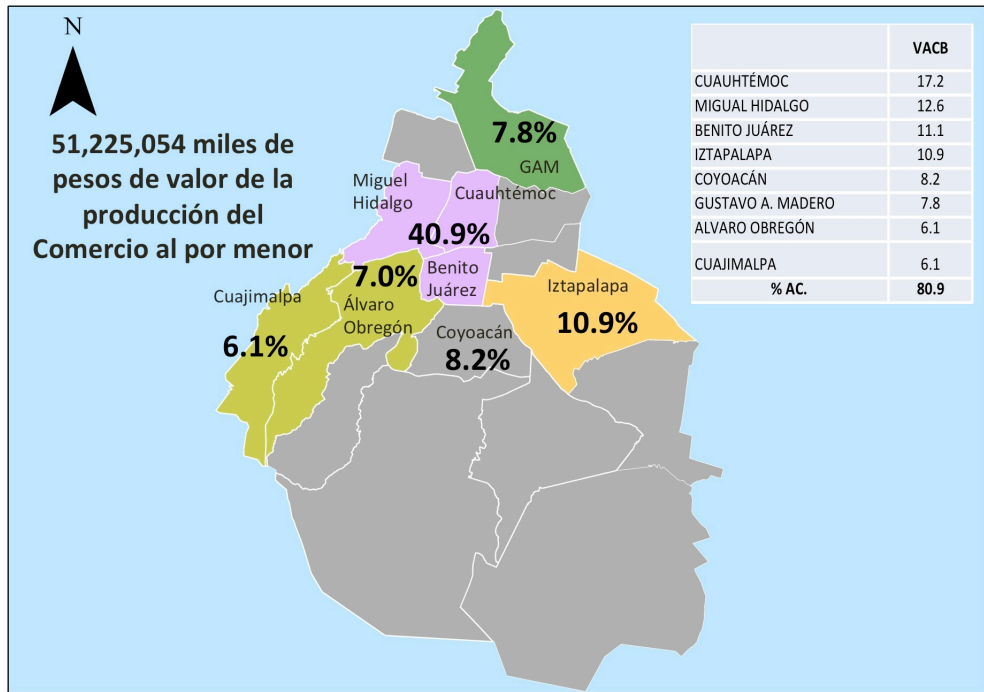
N

51,225,054 miles de pesos de valor de la producción del Comercio al por menor

|  | VACB |
|---|---|
| CUAUHTÉMOC | 17.2 |
| MIGUAL HIDALGO | 12.6 |
| BENITO JUÁREZ | 11.1 |
| IZTAPALAPA | 10.9 |
| COYOACÁN | 8.2 |
| GUSTAVO A. MADERO | 7.8 |
| ALVARO OBREGÓN | 6.1 |
| CUAJIMALPA | 6.1 |
| % AC. | 80.9 |

7.8%
GAM
Miguel Hidalgo
Cuauhtémoc
40.9%
7.0%
Benito Juárez
Cuajimalpa
Álvaro Obregón
6.1%
Iztapalapa
10.9%
Coyoacán
8.2%